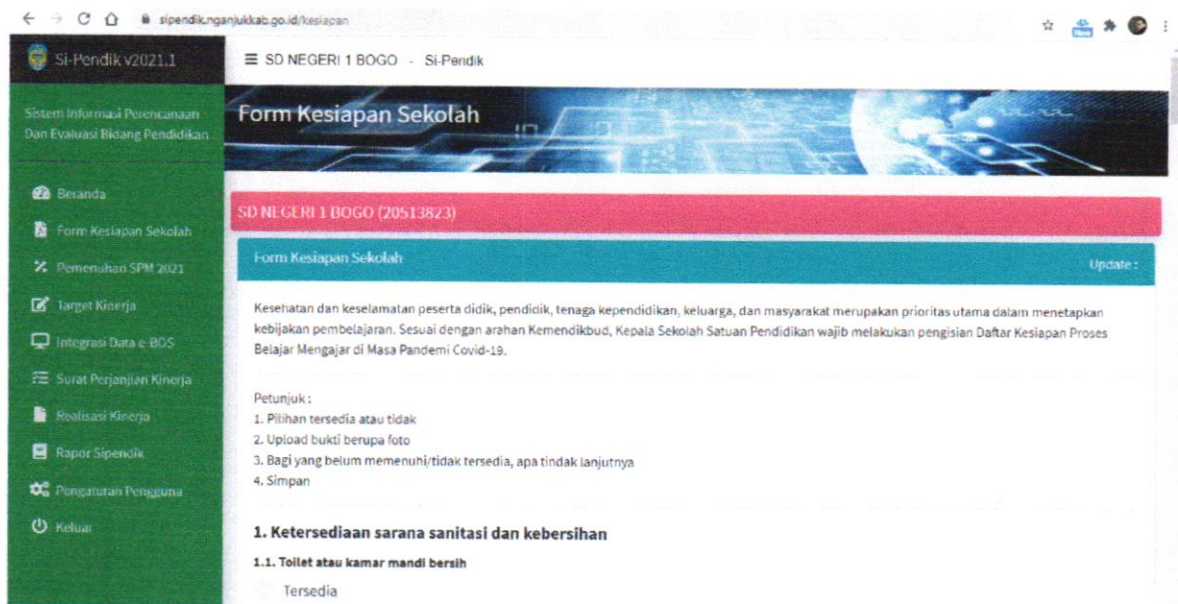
sipendik.nganjukkab.go.id/kesiapan

Si-Pendik v2021.1

≡ SD NEGERI 1 BOGO - Si-Pendik

Sistem Informasi Perencanaan Dan Evaluasi Bidang Pendidikan

Beranda
Form Kesiapan Sekolah
Pemenuhan SPM 2021
Target Kinerja
Integrasi Data e-BOS
Surat Perjanjian Kinerja
Realisasi Kinerja
Rapor Sipendik
Pengaturan Pengguna
Keluar

Form Kesiapan Sekolah

SD NEGERI 1 BOGO (20513823)

Form Kesiapan Sekolah

Update :

Kesehatan dan keselamatan peserta didik, pendidik, tenaga kependidikan, keluarga, dan masyarakat merupakan prioritas utama dalam menetapkan kebijakan pembelajaran. Sesuai dengan arahan Kemendikbud, Kepala Sekolah Satuan Pendidikan wajib melakukan pengisian Daftar Kesiapan Proses Belajar Mengajar di Masa Pandemi Covid-19.

Petunjuk :
1. Pilihan tersedia atau tidak
2. Upload bukti berupa foto
3. Bagi yang belum memenuhi/tidak tersedia, apa tindak lanjutnya
4. Simpan

1. Ketersediaan sarana sanitasi dan kebersihan

1.1. Toilet atau kamar mandi bersih

Tersedia